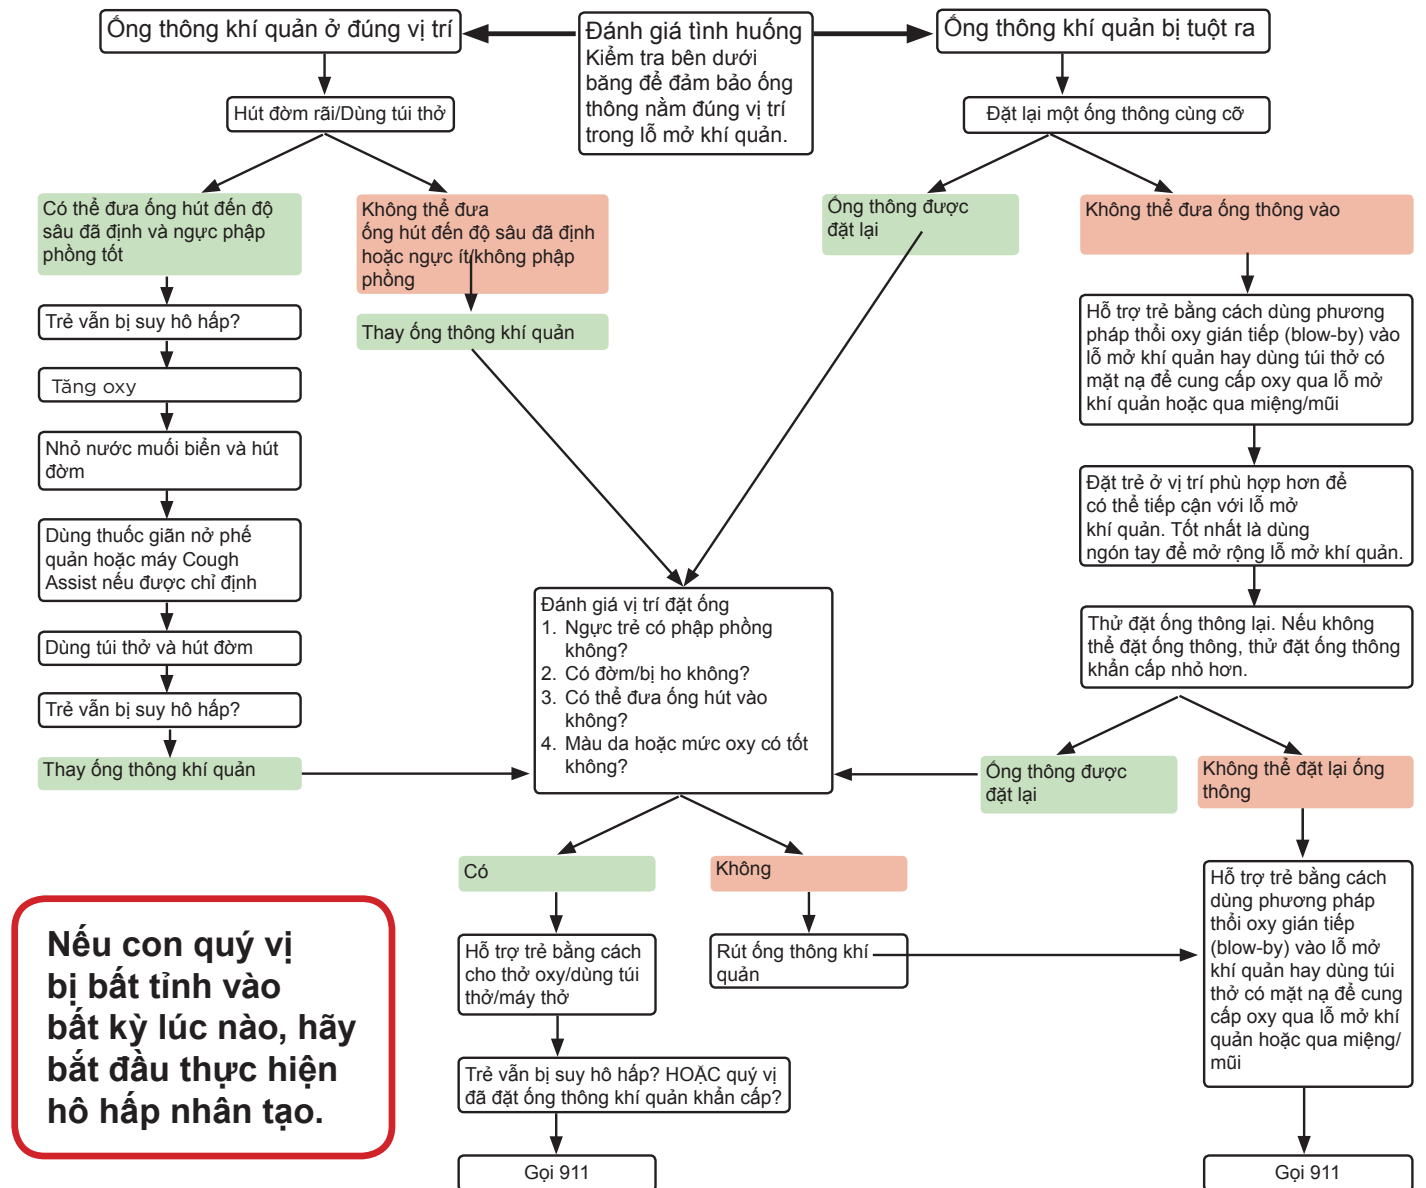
Ống thông khí quản ở đúng vị trí

Đánh giá tình huống
Kiểm tra bên dưới băng để đảm bảo ống thông nằm đúng vị trí trong lỗ mở khí quản.

Ống thông khí quản bị tuột ra

Hút đờm rãi/Dùng túi thở

Có thể đưa ống hút đến độ sâu đã định và ngực phập phồng tốt

Không thể đưa ống hút đến độ sâu đã định hoặc ngực ít/không phập phồng

Thay ống thông khí quản

Trẻ vẫn bị suy hô hấp?

Tăng oxy

Nhỏ nước muối biển và hút đờm

Dùng thuốc giãn nở phế quản hoặc máy Cough Assist nếu được chỉ định

Dùng túi thở và hút đờm

Trẻ vẫn bị suy hô hấp?

Thay ống thông khí quản

Đặt lại một ống thông cùng cỡ

Ống thông được đặt lại

Không thể đưa ống thông vào

Hỗ trợ trẻ bằng cách dùng phương pháp thổi oxy gián tiếp (blow-by) vào lỗ mở khí quản hay dùng túi thở có mặt nạ để cung cấp oxy qua lỗ mở khí quản hoặc qua miệng/mũi

Đặt trẻ ở vị trí phù hợp hơn để có thể tiếp cận với lỗ mở khí quản. Tốt nhất là dùng ngón tay để mở rộng lỗ mở khí quản.

Thử đặt ống thông lại. Nếu không thể đặt ống thông, thử đặt ống thông khẩn cấp nhỏ hơn.

Đánh giá vị trí đặt ống
1. Ngực trẻ có phập phồng không?
2. Có đờm/bị ho không?
3. Có thể đưa ống hút vào không?
4. Màu da hoặc mức oxy có tốt không?

Ống thông được đặt lại

Không thể đặt lại ống thông

Có

Không

Hỗ trợ trẻ bằng cách cho thở oxy/dùng túi thở/máy thở

Rút ống thông khí quản

Hỗ trợ trẻ bằng cách dùng phương pháp thổi oxy gián tiếp (blow-by) vào lỗ mở khí quản hay dùng túi thở có mặt nạ để cung cấp oxy qua lỗ mở khí quản hoặc qua miệng/mũi

Trẻ vẫn bị suy hô hấp? HOẶC quý vị đã đặt ống thông khí quản khẩn cấp?

Gọi 911

Gọi 911

Nếu con quý vị bị bất tỉnh vào bất kỳ lúc nào, hãy bắt đầu thực hiện hô hấp nhân tạo.